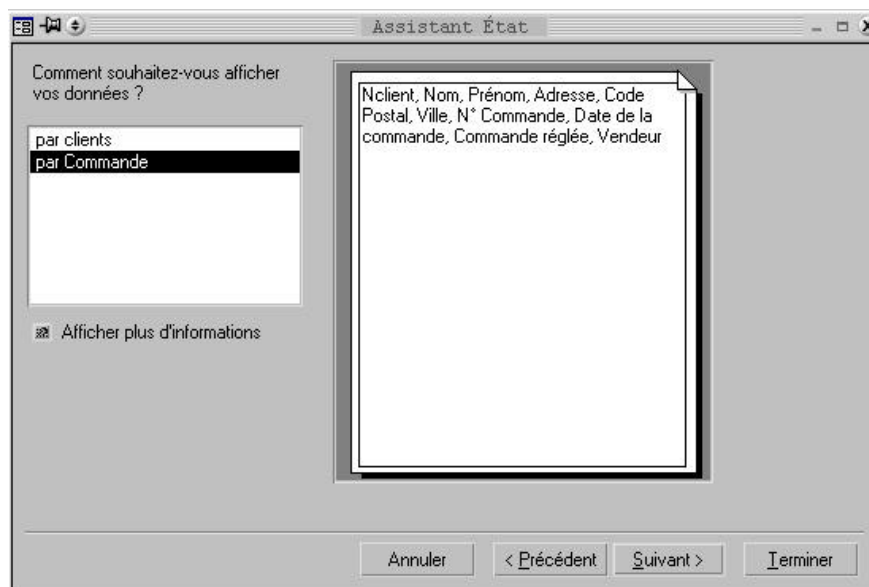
Assistant État

Comment souhaitez-vous afficher vos données ?

par clients
par Commande

Afficher plus d'informations

Nclient, Nom, Prénom, Adresse, Code Postal, Ville, N° Commande, Date de la commande, Commande réglée, Vendeur

Annuler
< Précédent
Suivant >
Terminer